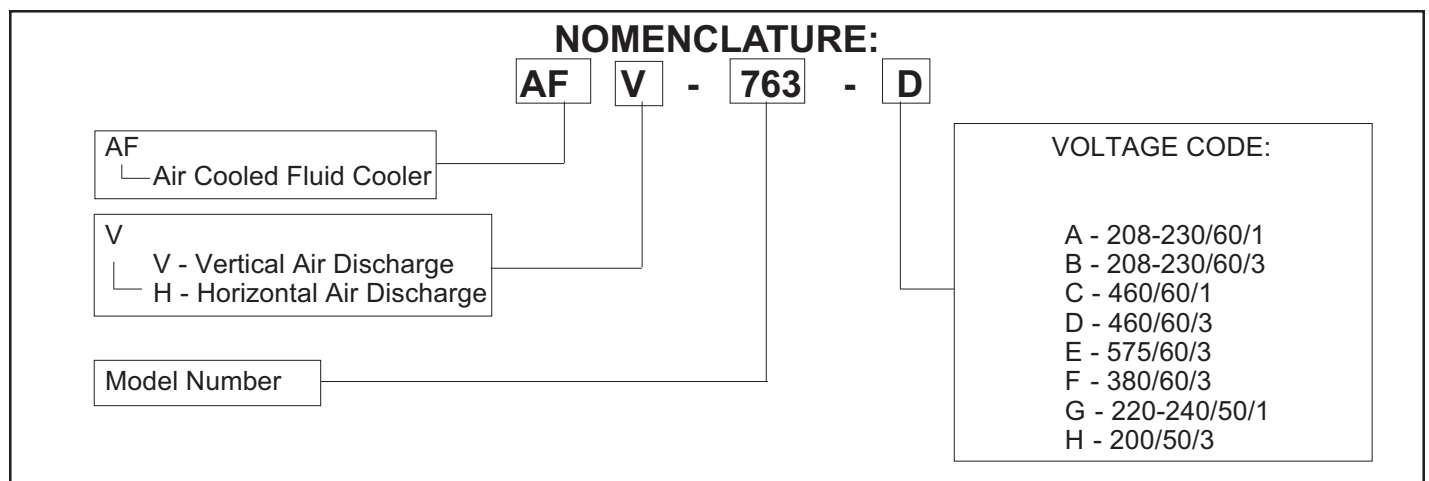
NOMENCLATURE:

AF V - 763 - D

AF
Air Cooled Fluid Cooler

V
V - Vertical Air Discharge
H - Horizontal Air Discharge

Model Number

VOLTAGE CODE:

A - 208-230/60/1
B - 208-230/60/3
C - 460/60/1
D - 460/60/3
E - 575/60/3
F - 380/60/3
G - 220-240/50/1
H - 200/50/3